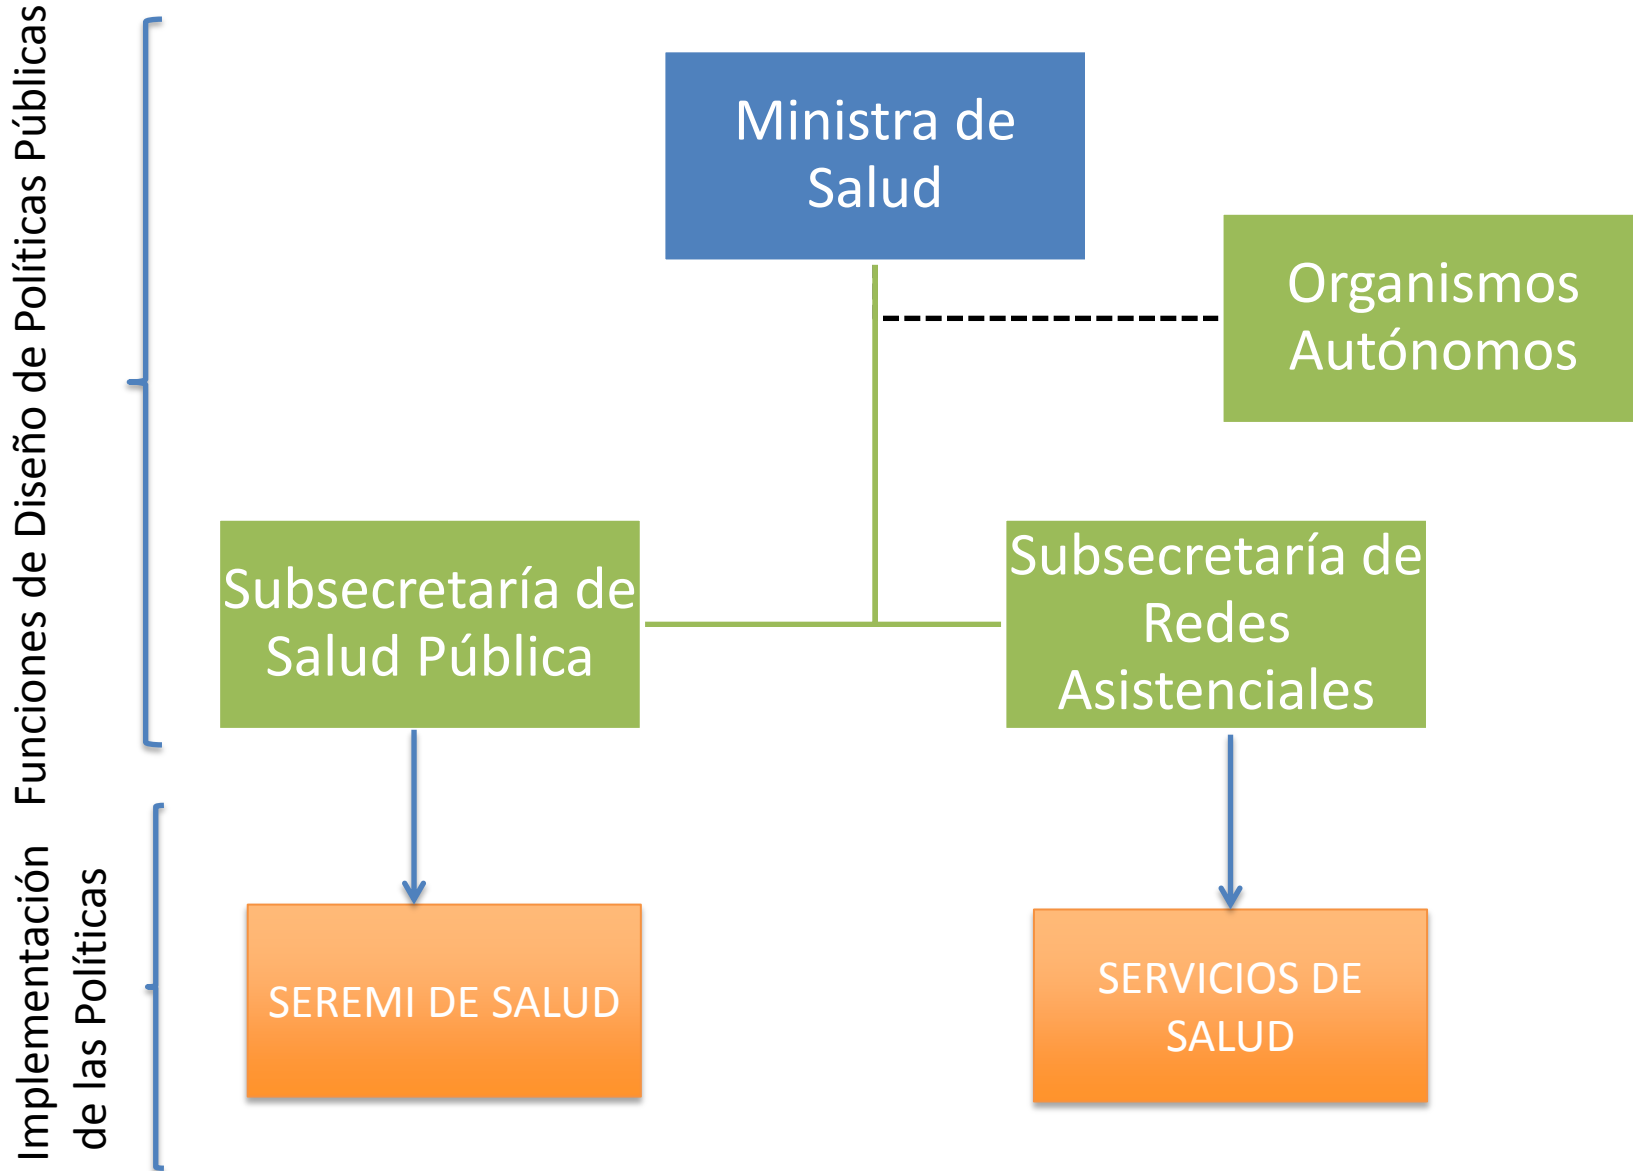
Funciones de Diseño de Políticas Públicas

Ministra de Salud

Organismos Autónomos

Subsecretaría de Salud Pública

Subsecretaría de Redes Asistenciales

Implementación de las Políticas

SEREMI DE SALUD

SERVICIOS DE SALUD